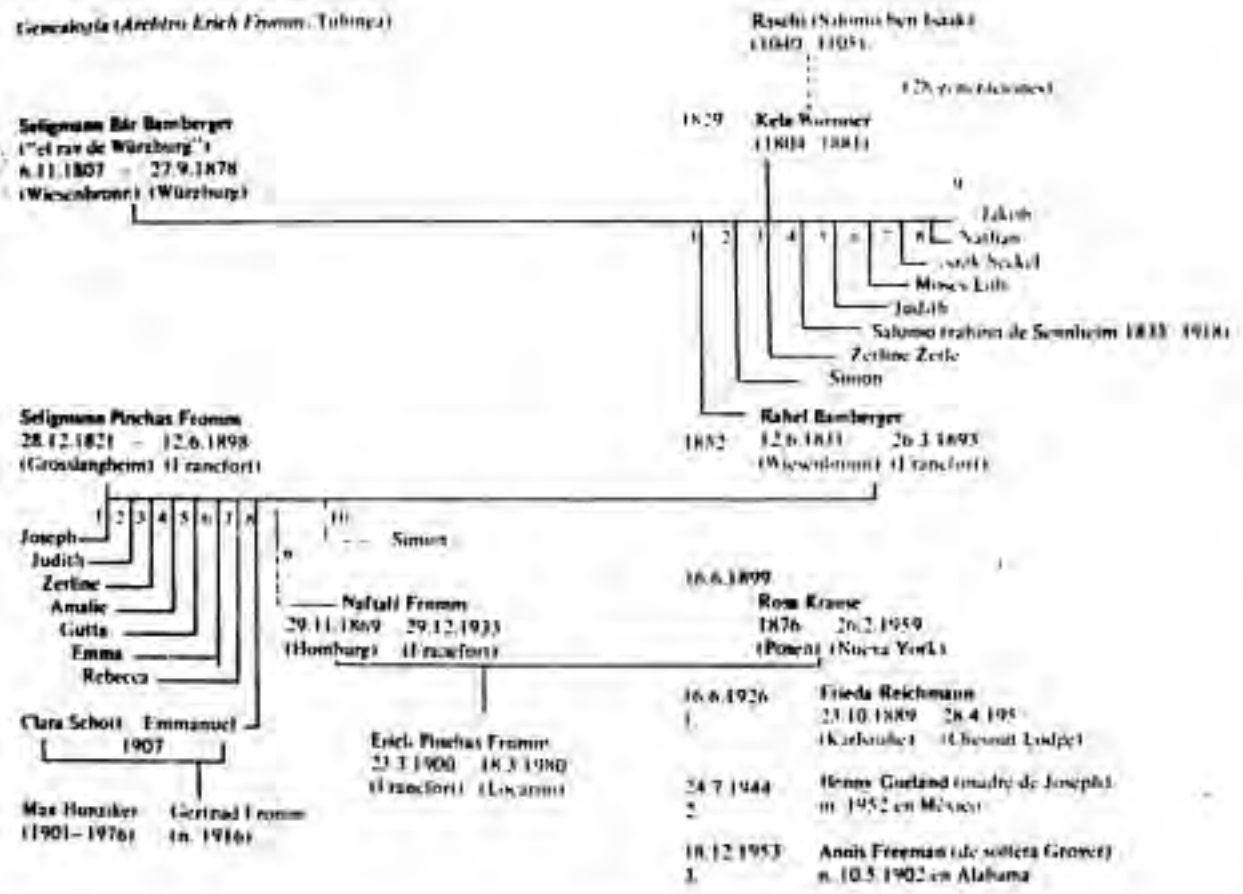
Genealogía (Archivo Erich Fromm, Tubinga)

Raschi (Salomo ben Isaak)
(1040 1105)

(28 generaciones)

Seligmann Bär Bamberger
("el rav de Würzburg")
6.11.1807 – 27.9.1878
(Wiesenbronn) (Würzburg)

1829 Kela Wormser
(1808 1881)

9
Jakob
Nathan
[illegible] Seckel
Moses Löb
Judith
Salomo (rabino de Sennheim 1833 1918)
Zerline Zerle
Simon

1 2 3 4 5 6 7 8

Seligmann Pinchas Fromm
28.12.1821 – 12.6.1898
(Grosslangheim) (Francfort)

Rahel Bamberger
1852 12.6.1831 26.3.1893
(Wiesenbronn) (Francfort)

1 2 3 4 5 6 7 8 9 10
Joseph
Judith
Zerline
Amalie
Gutta
Emma
Rebecca
Simon

Naftali Fromm
29.11.1869 29.12.1933
(Homburg) (Francfort)

16.6.1899
Rosa Krause
1876 26.2.1959
(Posen) (Nueva York)

Clara Schott Emmanuel
1907

Erich Pinchas Fromm
23.3.1900 18.3.1980
(Francfort) (Locarno)

16.6.1926
1.
Frieda Reichmann
23.10.1889 28.4.195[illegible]
(Karlsruhe) (Chesnut Lodge)

24.7.1944
2.
Henny Gurland (madre de Joseph)
m. 1952 en México

18.12.1953
3.
Annis Freeman (de soltera Glover)
n. 10.5.1902 en Alabama

Max Hunziker
(1901–1976)
Gertrud Fromm
(n. 1916)